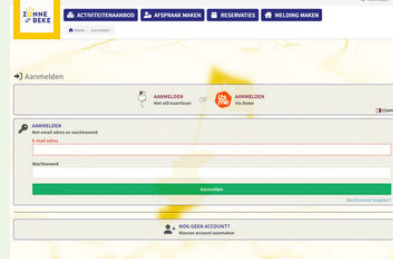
ZONNEBEKE

ACTIVITEITENAANBOD
AFSPRAAK MAKEN
RESERVATIES
MELDING MAKEN

Home / Aanmelden

Aanmelden

AANMELDEN
Met eID kaartlezer

OF

AANMELDEN
Via itsme

AANMELDEN
Met email adres en wachtwoord

E-mail adres

Wachtwoord

Aanmelden

Wachtwoord vergeten?

NOG GEEN ACCOUNT?
Nieuwe account aanmaken